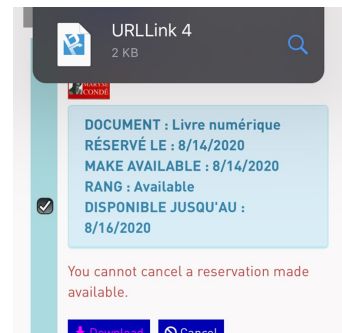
URLLink 4
2 KB

MARYSE CONDÉ

DOCUMENT : Livre numérique
RÉSERVÉ LE : 8/14/2020
MAKE AVAILABLE : 8/14/2020
RANG : Available
DISPONIBLE JUSQU'AU : 8/16/2020

You cannot cancel a reservation made available.

Download
Cancel